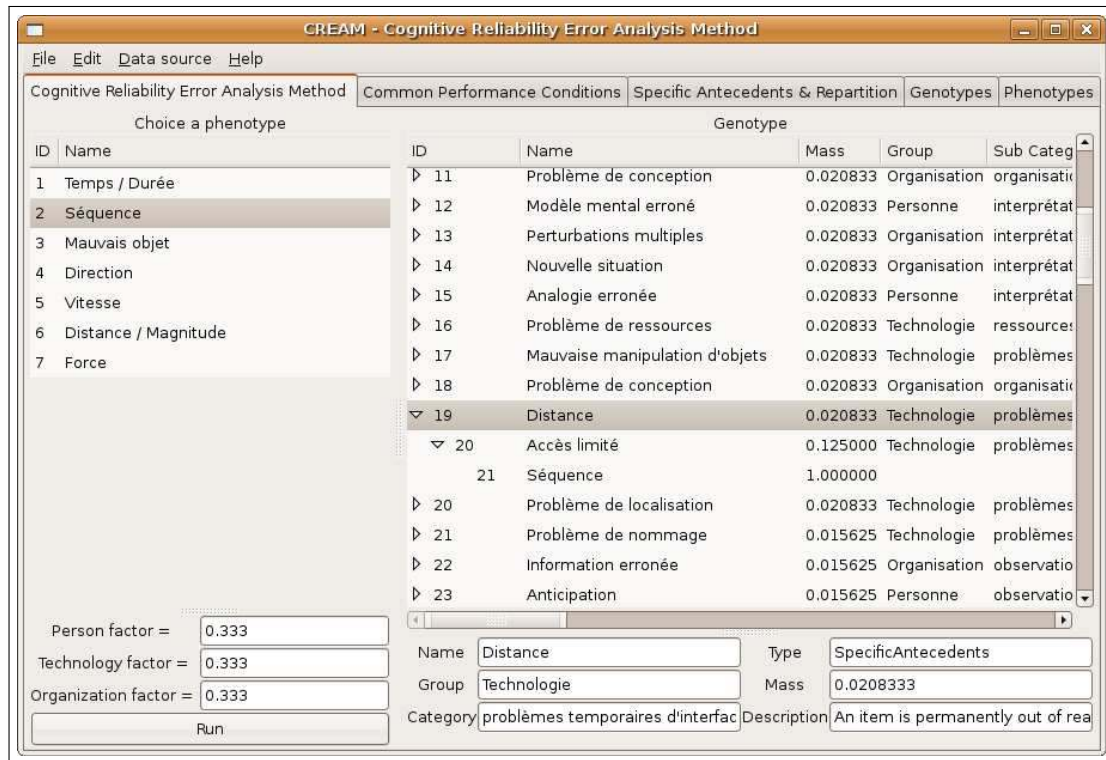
CREAM - Cognitive Reliability Error Analysis Method

File Edit Data source Help

Cognitive Reliability Error Analysis Method | Common Performance Conditions | Specific Antecedents & Repartition | Genotypes | Phenotypes

Choice a phenotype

| ID | Name |
|---|---|
| 1 | Temps / Durée |
| 2 | Séquence |
| 3 | Mauvais objet |
| 4 | Direction |
| 5 | Vitesse |
| 6 | Distance / Magnitude |
| 7 | Force |

Genotype

| ID | Name | Mass | Group | Sub Categ |
|---|---|---|---|---|
| 11 | Problème de conception | 0.020833 | Organisation | organisati |
| 12 | Modèle mental erroné | 0.020833 | Personne | interprétat |
| 13 | Perturbations multiples | 0.020833 | Organisation | interprétat |
| 14 | Nouvelle situation | 0.020833 | Organisation | interprétat |
| 15 | Analogie erronée | 0.020833 | Personne | interprétat |
| 16 | Problème de ressources | 0.020833 | Technologie | ressources |
| 17 | Mauvaise manipulation d'objets | 0.020833 | Technologie | problèmes |
| 18 | Problème de conception | 0.020833 | Organisation | organisati |
| 19 | Distance | 0.020833 | Technologie | problèmes |
| 20 | Accès limité | 0.125000 | Technologie | problèmes |
| 21 | Séquence | 1.000000 | | |
| 20 | Problème de localisation | 0.020833 | Technologie | problèmes |
| 21 | Problème de nommage | 0.015625 | Technologie | problèmes |
| 22 | Information erronée | 0.015625 | Organisation | observatio |
| 23 | Anticipation | 0.015625 | Personne | observatio |

Person factor = 0.333
Technology factor = 0.333
Organization factor = 0.333
Run

Name Distance
Type SpecificAntecedents
Group Technologie
Mass 0.0208333
Category problèmes temporaires d'interfac
Description An item is permanently out of rea